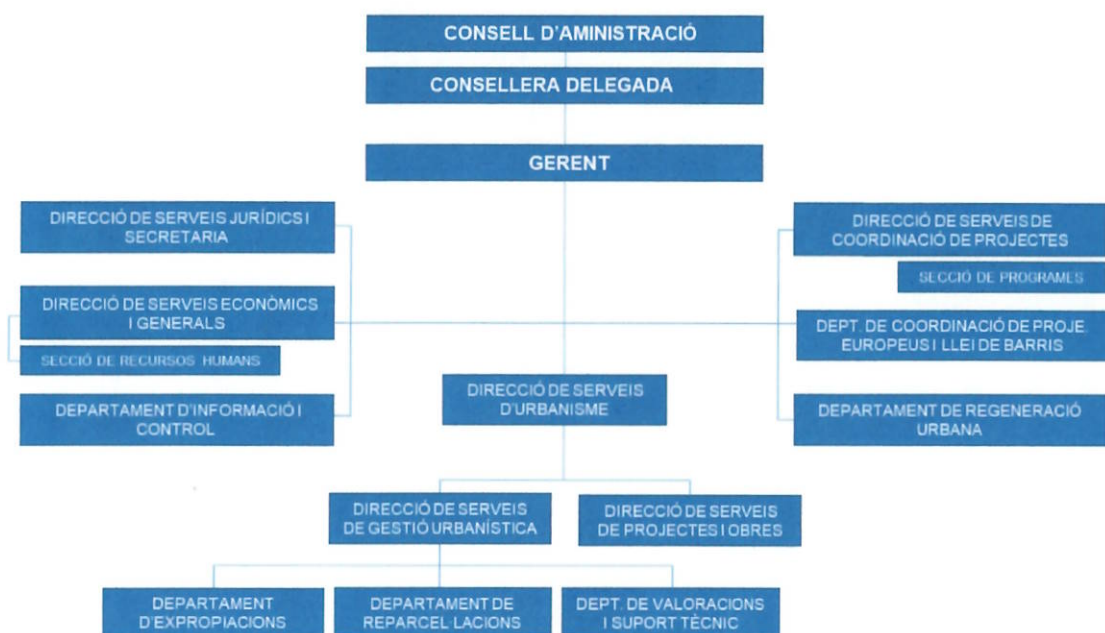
CONSELL D'AMINISTRACIÓ

CONSELLERA DELEGADA

GERENT

DIRECCIÓ DE SERVEIS JURÍDICS I SECRETARIA

DIRECCIÓ DE SERVEIS ECONÒMICS I GENERALS

SECCIÓ DE RECURSOS HUMANS

DEPARTAMENT D'INFORMACIÓ I CONTROL

DIRECCIÓ DE SERVEIS DE COORDINACIÓ DE PROJECTES

SECCIÓ DE PROGRAMES

DEPT. DE COORDINACIÓ DE PROJE EUROPEUS I LLEI DE BARRIS

DEPARTAMENT DE REGENERACIÓ URBANA

DIRECCIÓ DE SERVEIS D'URBANISME

DIRECCIÓ DE SERVEIS DE GESTIÓ URBANÍSTICA

DIRECCIÓ DE SERVEIS DE PROJECTES I OBRES

DEPARTAMENT D'EXPROPIACIONS

DEPARTAMENT DE REPARCEL·LACIONS

DEPT. DE VALORACIONS I SUPORT TÈCNIC